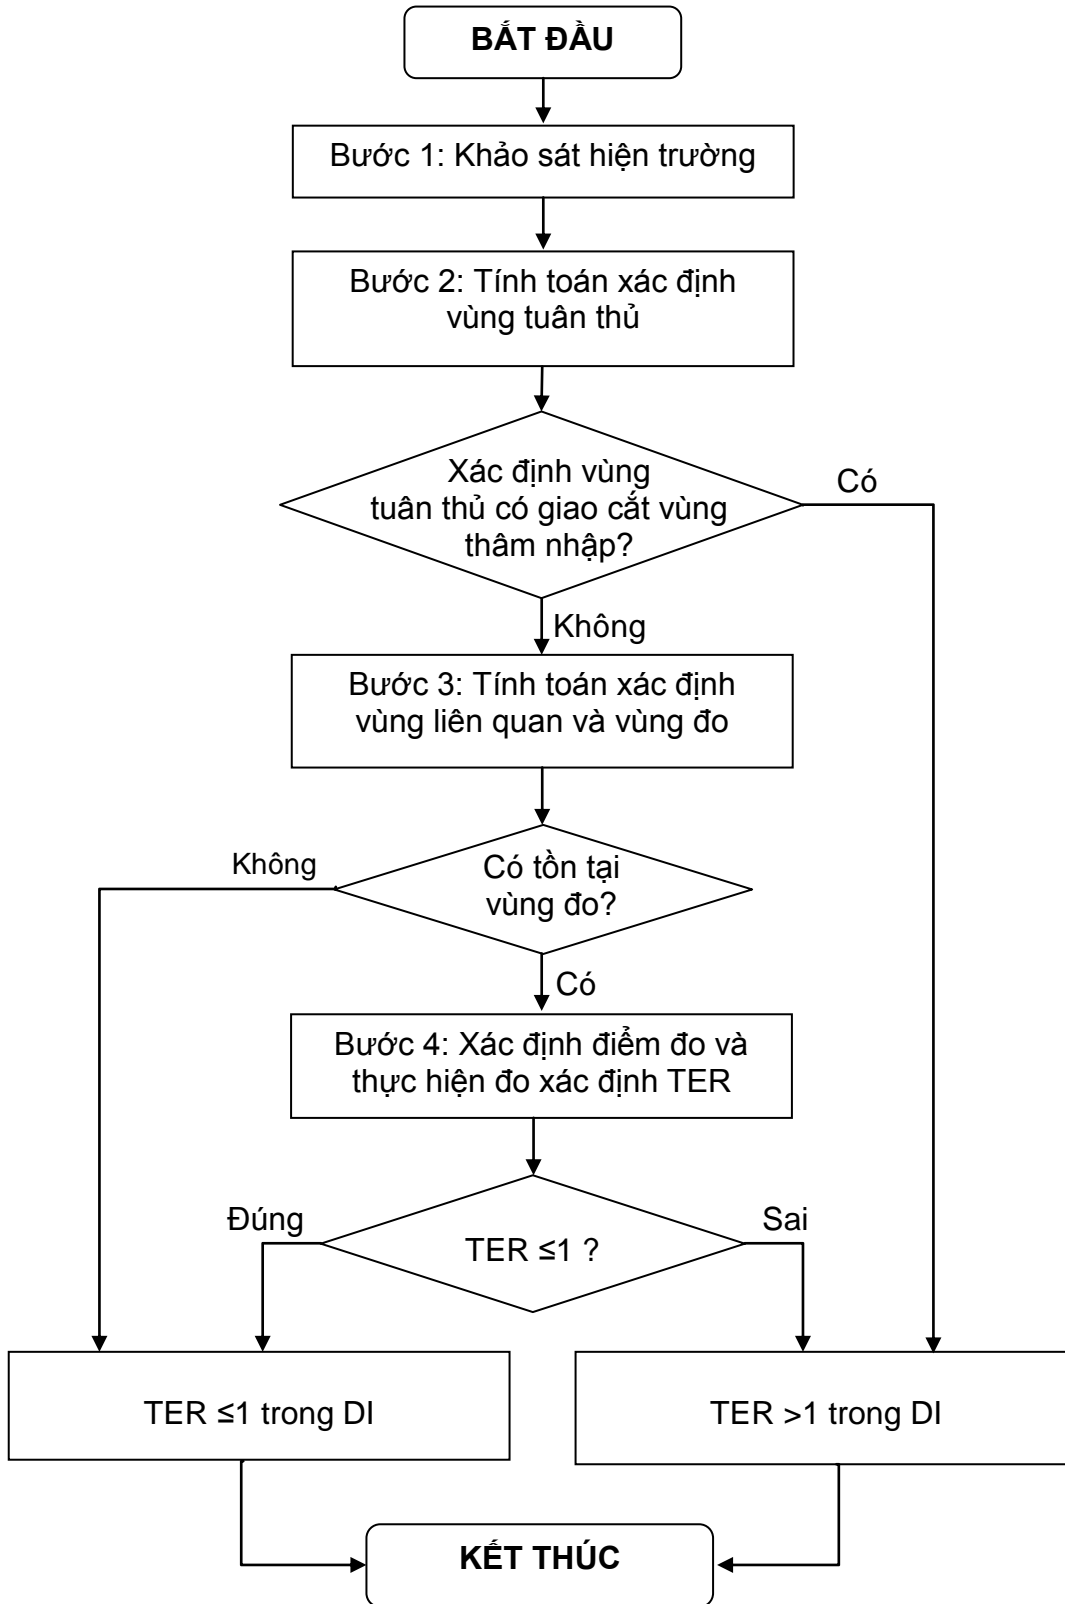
BẮT ĐẦU

Bước 1: Khảo sát hiện trường

Bước 2: Tính toán xác định vùng tuân thủ

Xác định vùng tuân thủ có giao cắt vùng thâm nhập?

Có

Không

Bước 3: Tính toán xác định vùng liên quan và vùng đo

Không

Có tồn tại vùng đo?

Có

Bước 4: Xác định điểm đo và thực hiện đo xác định TER

Đúng

TER $\leq 1$ ?

Sai

TER $\leq 1$ trong DI

TER $>1$ trong DI

KẾT THÚC